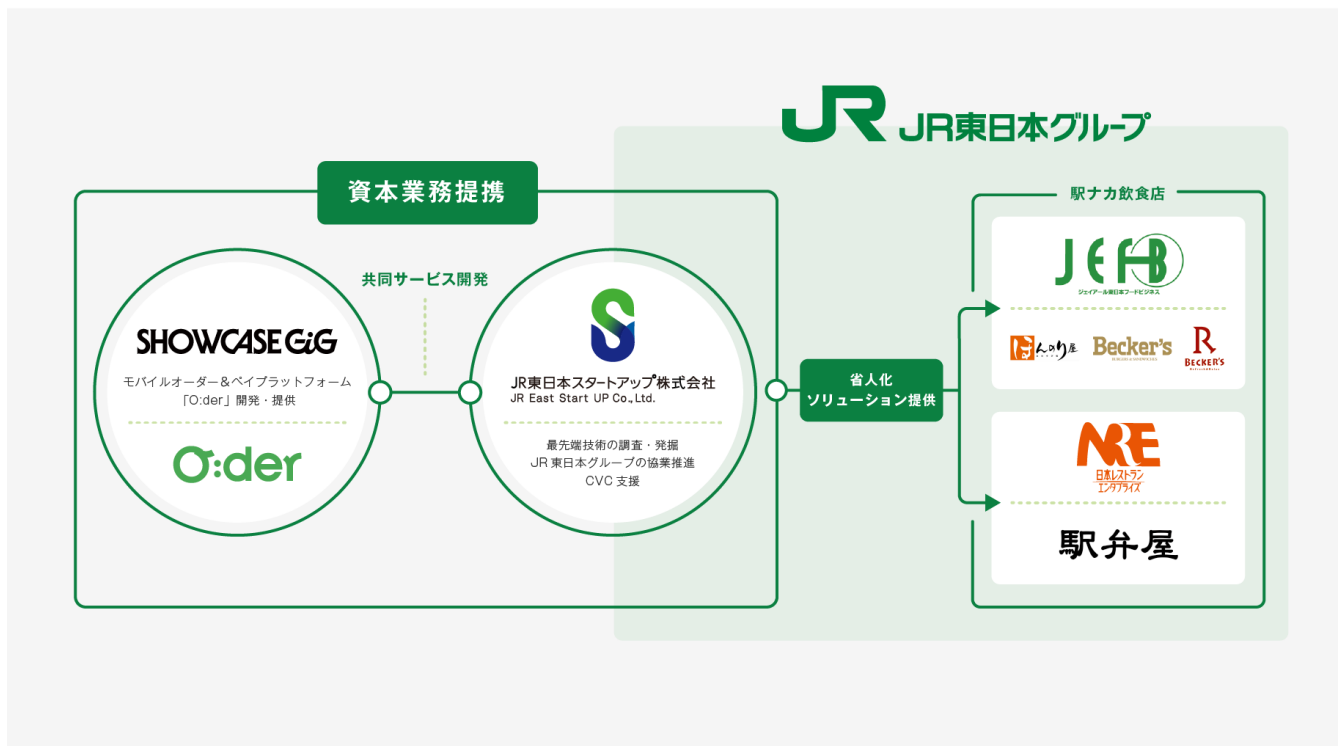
JR JR東日本グループ

資本業務提携

共同サービス開発

SHOWCASE GiG

モバイルオーダー＆ペイプラットフォーム「O:der」開発・提供

O:der

JR東日本スタートアップ株式会社
JR East Start UP Co.,Ltd.

最先端技術の調査・発掘
JR東日本グループの協業推進
CVC支援

省人化
ソリューション提供

駅ナカ飲食店

JEFB
ジェイアール東日本フードビジネス

いろり庵 Becker's BECKER'S

NRE
日本レストランエンタプライズ

駅弁屋